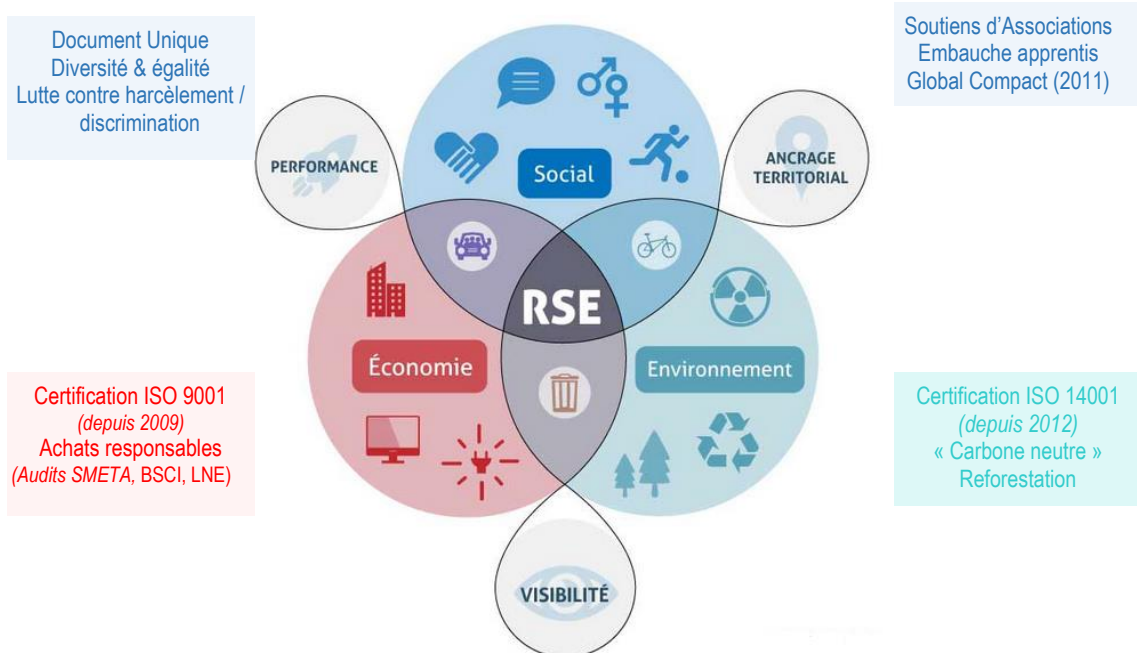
Document Unique
Diversité & égalité
Lutte contre harcèlement / discrimination

Soutiens d'Associations
Embauche apprentis
Global Compact (2011)

PERFORMANCE

Social

ANCRAGE TERRITORIAL

RSE

Économie

Environnement

Certification ISO 9001
*(depuis 2009)*
Achats responsables
*(Audits SMETA,* BSCI, LNE)

Certification ISO 14001
*(depuis 2012)*
« Carbone neutre »
Reforestation

VISIBILITÉ